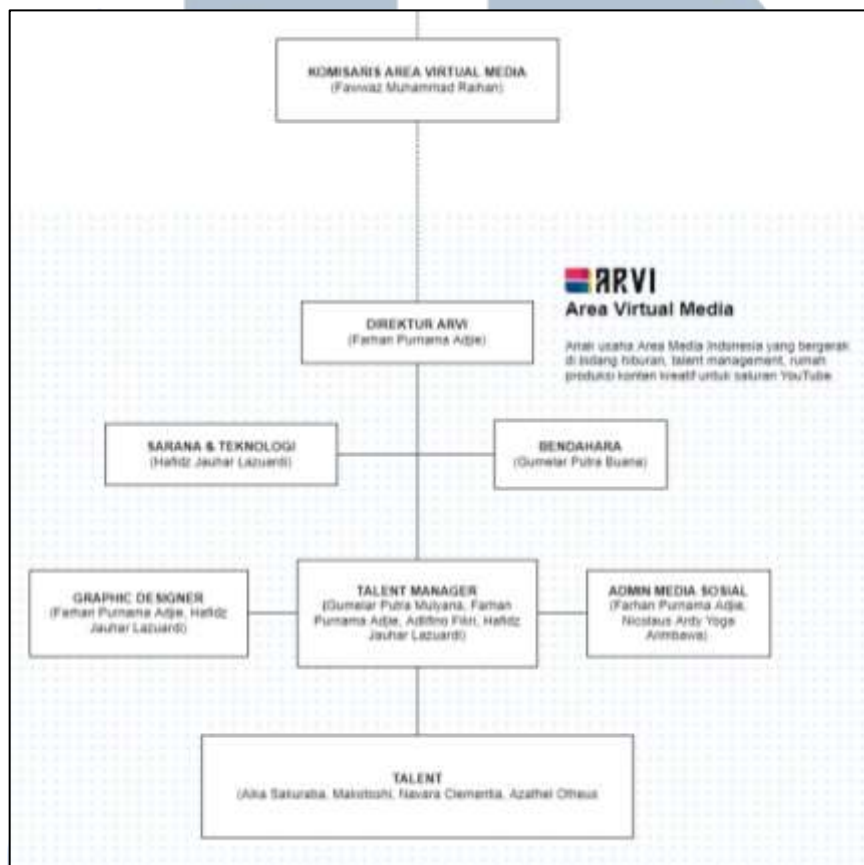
KOMISARIS AREA VIRTUAL MEDIA
(Fawwaz Muhammad Raihan)

ARVI
Area Virtual Media

Anak usaha Area Media Indonesia yang bergerak di bidang hiburan, talent management, rumah produksi konten kreatif untuk saluran YouTube.

DIREKTUR ARVI
(Farhan Purnama Adjie)

SARANA & TEKNOLOGI
(Hafidz Jauhar Lazuardi)

BENDAHARA
(Gumelar Putra Buana)

GRAPHIC DESIGNER
(Farhan Purnama Adjie, Hafidz Jauhar Lazuardi)

TALENT MANAGER
(Gumelar Putra Mulyana, Farhan Purnama Adjie, Adittino Fikri, Hafidz Jauhar Lazuardi)

ADMIN MEDIA SOSIAL
(Farhan Purnama Adjie, Nicolaus Ardy Yoga Arimbawa)

TALENT
(Aika Sakuraba, Makotoshi, Navara Clementia, Azathel Otheus)